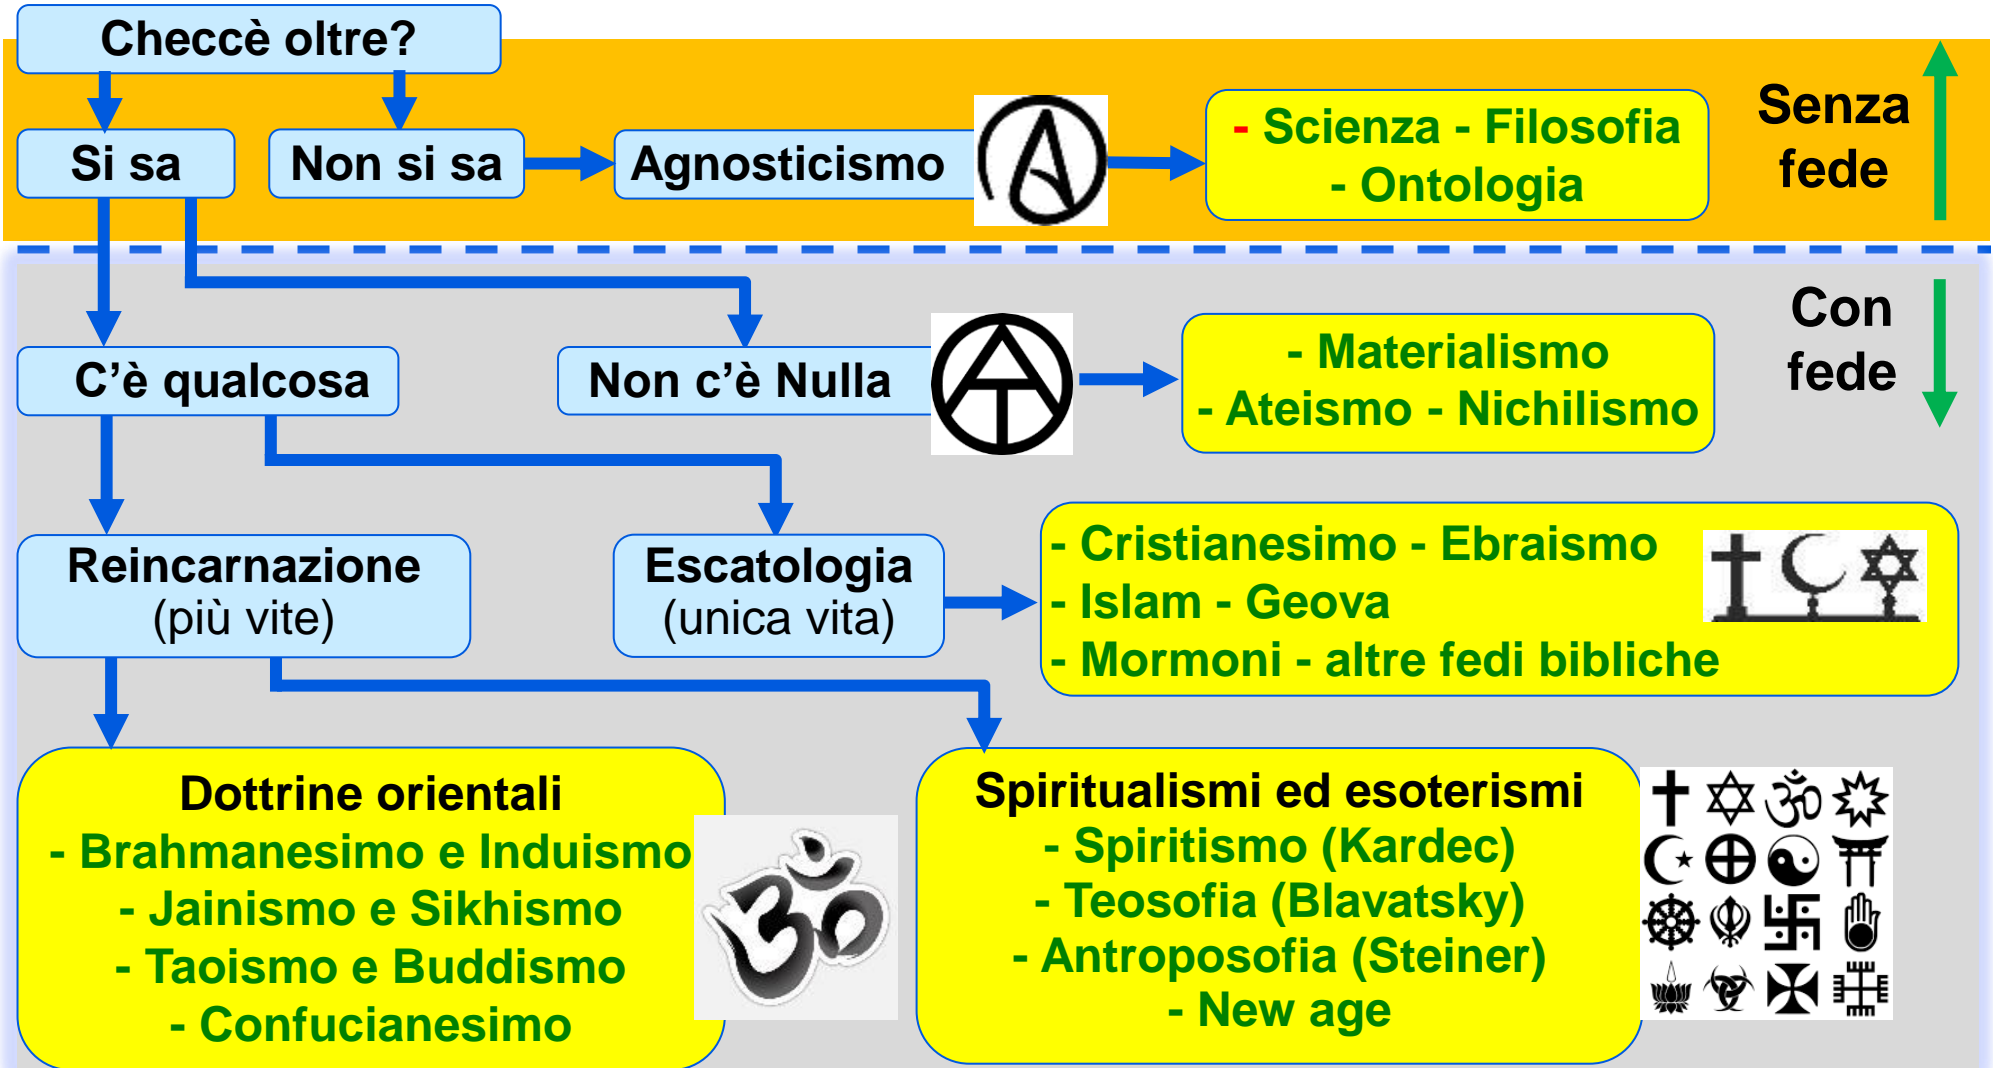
Checcè oltre?

Si sa

Non si sa

Agnosticismo

- Scienza - Filosofia
- Ontologia

Senza fede

Con fede

C'è qualcosa

Non c'è Nulla

- Materialismo
- Ateismo - Nichilismo

Reincarnazione
(più vite)

Escatologia
(unica vita)

- Cristianesimo - Ebraismo
- Islam - Geova
- Mormoni - altre fedi bibliche

Dottrine orientali
- Brahmanesimo e Induismo
- Jainismo e Sikhismo
- Taoismo e Buddismo
- Confucianesimo

Spiritualismi ed esoterismi
- Spiritismo (Kardec)
- Teosofia (Blavatsky)
- Antroposofia (Steiner)
- New age